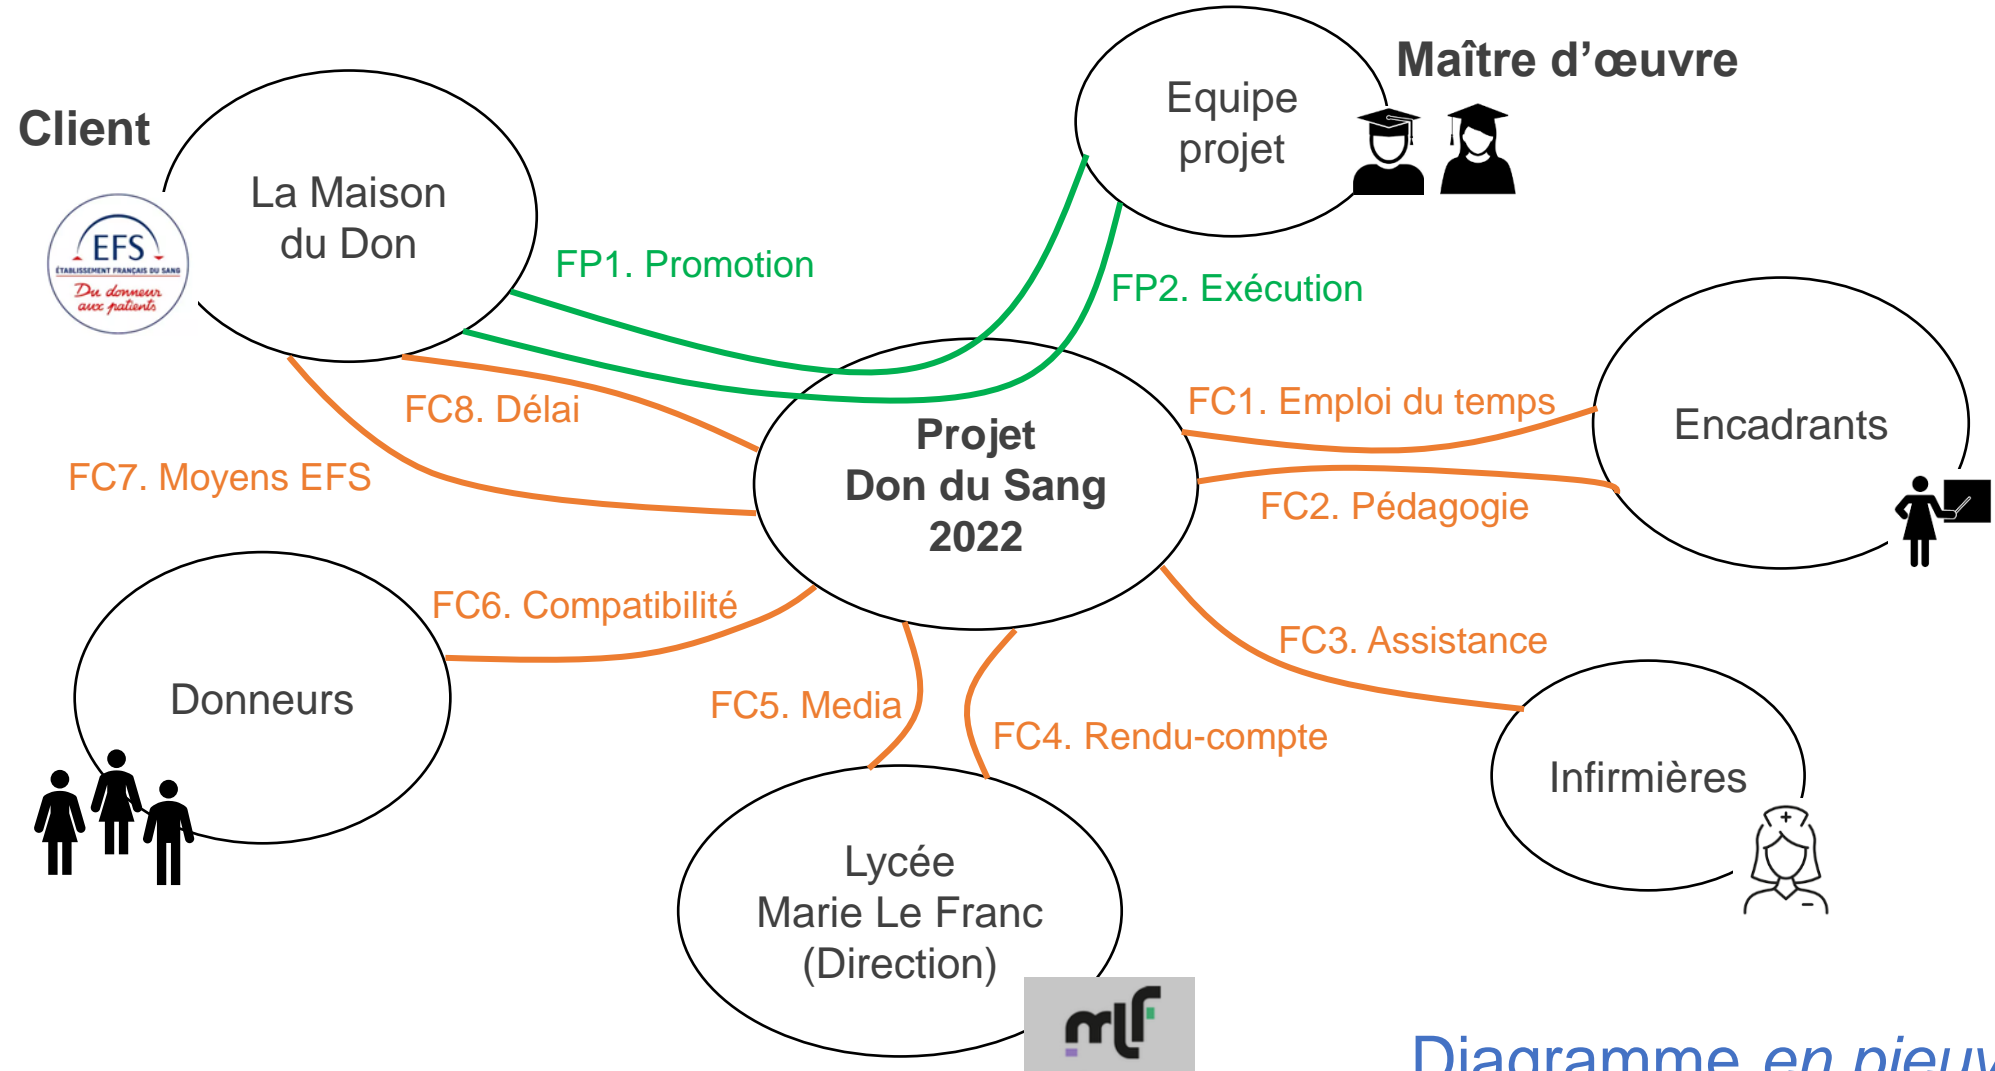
Client

EFS
ÉTABLISSEMENT FRANÇAIS DU SANG
Du donneur aux patients

La Maison du Don

Equipe projet

Maître d'œuvre

FP1. Promotion

FP2. Exécution

Projet
Don du Sang
2022

FC8. Délai

FC7. Moyens EFS

FC1. Emploi du temps

Encadrants

FC2. Pédagogie

FC6. Compatibilité

Donneurs

FC5. Media

FC4. Rendu-compte

FC3. Assistance

Infirmières

Lycée
Marie Le Franc
(Direction)

mlf

Diagramme en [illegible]